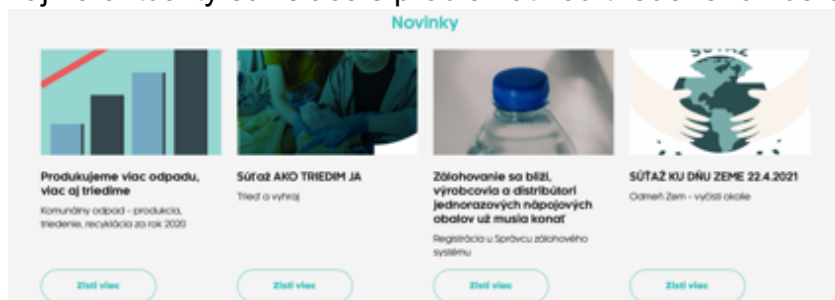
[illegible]

Novinky

Produkujeme viac odpadu, viac aj triedime

Komunálny odpad - produkcia, triedenie, recyklácia za rok 2020

Zisti viac

Súťaž AKO TRIEDIM JA

Trieď a vyhraj

Zisti viac

Zálohovanie sa blíži, výrobcovia a distribútori jednorazových nápojových obalov už musia konať

Registrácia u Správcu zálohového systému

Zisti viac

SÚŤAŽ KU DŇU ZEME 22.4.2021

Odmeň Zem - vyčisti okolie

Zisti viac